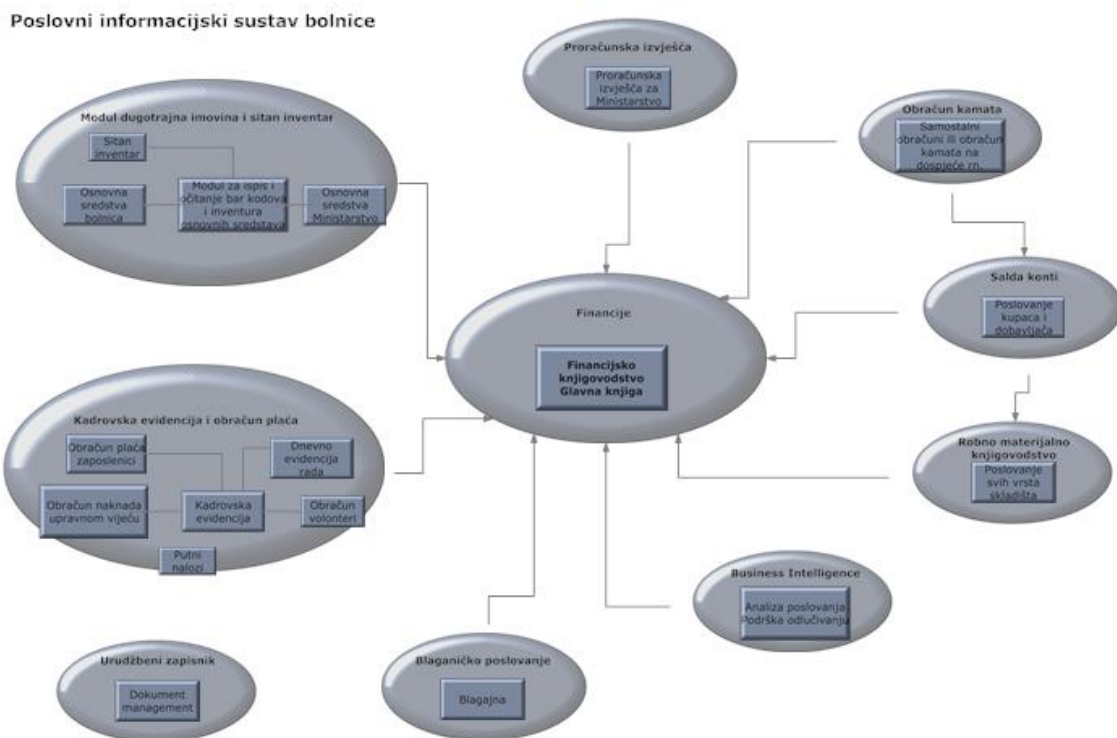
Poslovni informacijski sustav bolnice

Proračunska izvješća

Proračunska izvješća za Ministarstvo

Modul dugotrajna imovina i sitan inventar

Sitan inventar

Osnovna sredstva bolnica

Modul za ispis i očitanje bar kodova i inventura osnovnih sredstava

Osnovna sredstva Ministarstvo

Obračun kamata

Samostalni obračuni ili obračun kamata na dospjeće rn.

Salda konti

Poslovanje kupaca i dobavljača

Financije

Financijsko knjigovodstvo Glavna knjiga

Kadrovska evidencija i obračun plaća

Obračun plaća zaposlenici

Dnevno evidencija rada

Obračun naknada upravnom vijeću

Kadrovska evidencija

Obračun volonteri

Putni nalozi

Robno materijalno knjigovodstvo

Poslovanje svih vrsta skladišta

Business Intelligence

Analiza poslovanja Podrška odlučivanju

Urudžbeni zapisnik

Dokument management

Blaganičko poslovanje

Blagajna